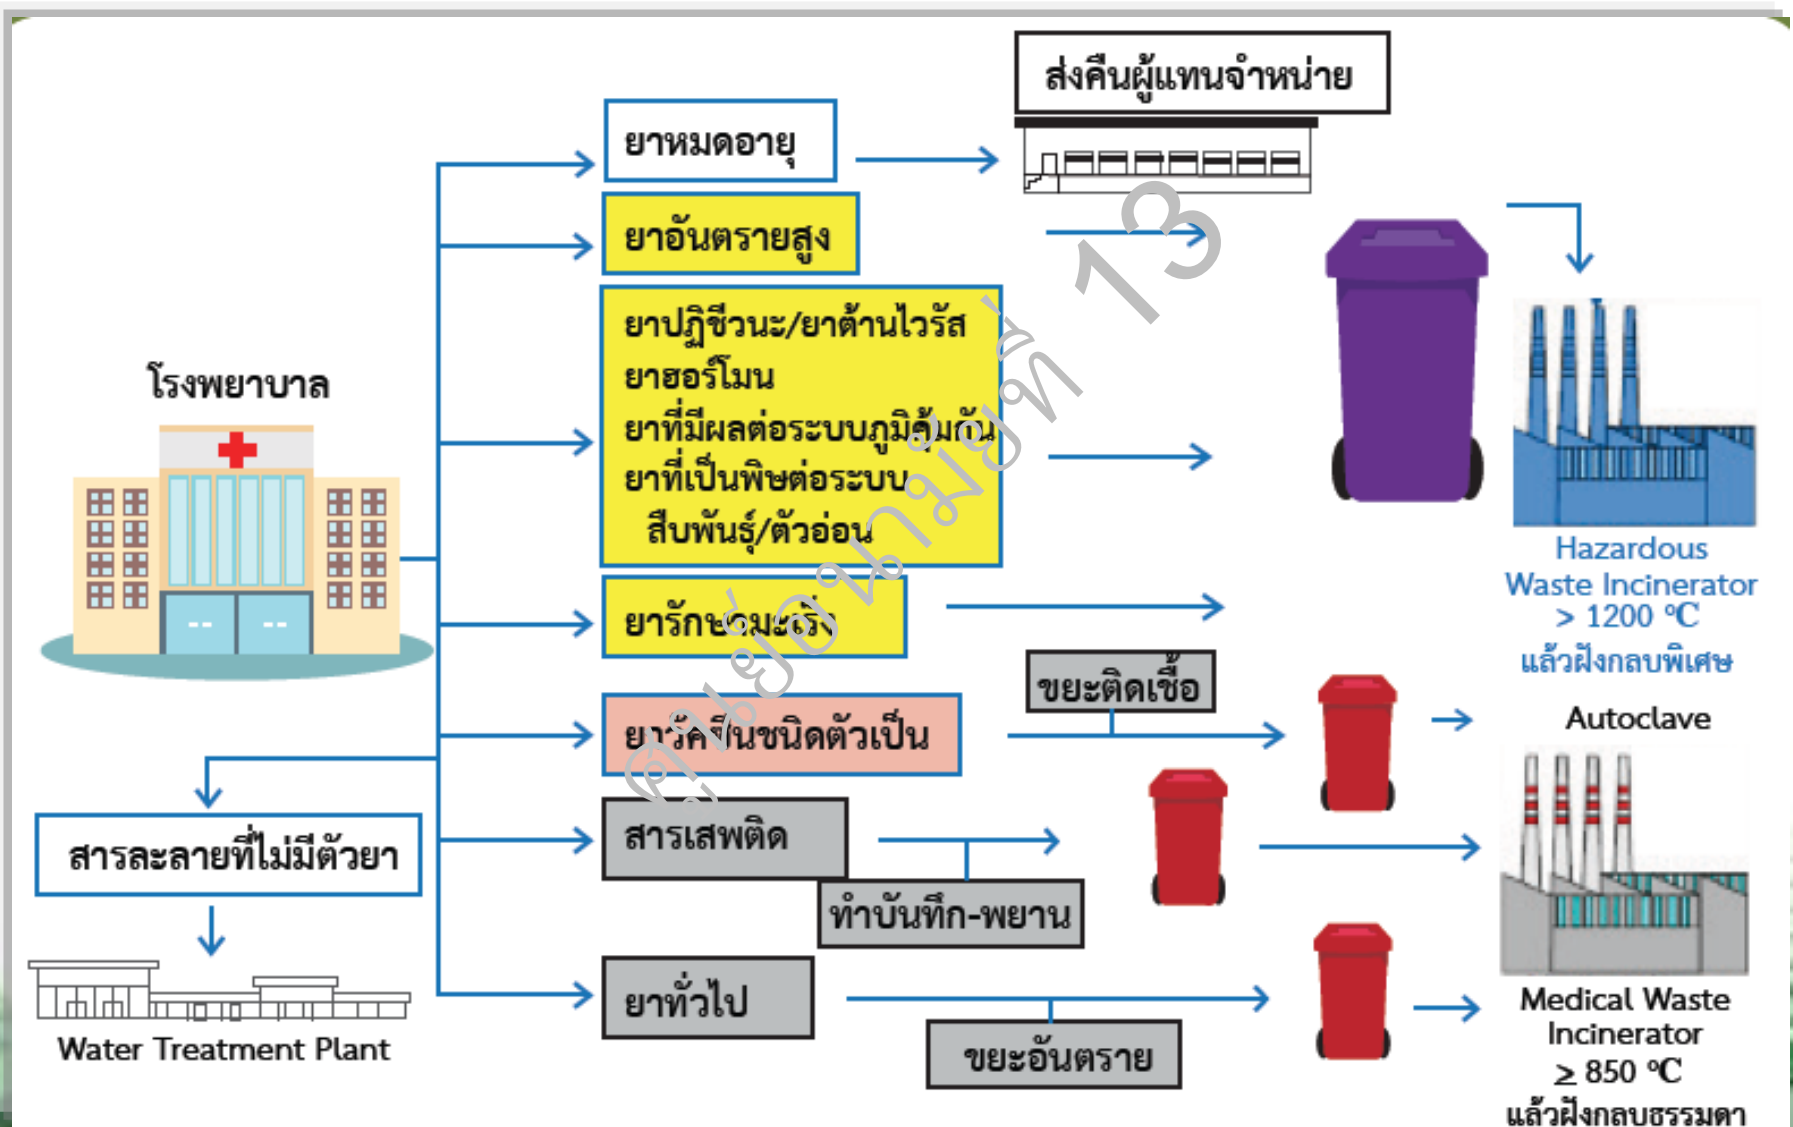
ส่งคืนผู้แทนจำหน่าย

ยาหมดอายุ

ยาอันตรายสูง

ยาปฏิชีวนะ/ยาต้านไวรัส
ยาฮอร์โมน
ยาที่มีผลต่อระบบภูมิคุ้มกัน
ยาที่เป็นพิษต่อระบบ
สืบพันธุ์/ตัวอ่อน

โรงพยาบาล

ยารักษามะเร็ง

Hazardous Waste Incinerator
> 1200 °C
แล้วฝังกลบพิเศษ

ขยะติดเชื้อ

ยาวัคซีนชนิดตัวเป็น

Autoclave

สารละลายที่ไม่มีตัวยา

สารเสพติด

ทำบันทึก-พยาน

ยาทั่วไป

ขยะอันตราย

Water Treatment Plant

Medical Waste Incinerator
≥ 850 °C
แล้วฝังกลบธรรมดา

ศูนย์อนามัยที่ 13